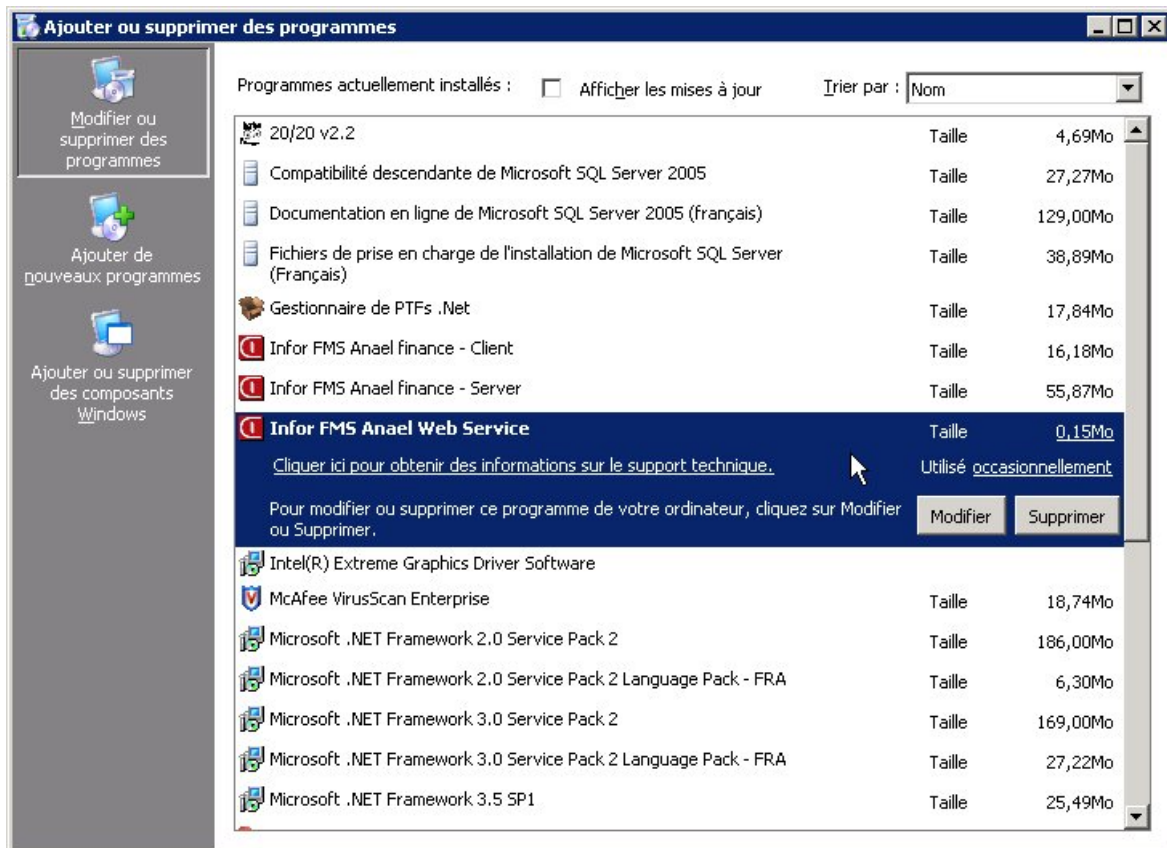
Ajouter ou supprimer des programmes

Modifier ou supprimer des programmes

Ajouter de nouveaux programmes

Ajouter ou supprimer des composants Windows

Programmes actuellement installés : Afficher les mises à jour Trier par : Nom

| | | |
|---|---|---|
| 20/20 v2.2 | Taille | 4,69Mo |
| Compatibilité descendante de Microsoft SQL Server 2005 | Taille | 27,27Mo |
| Documentation en ligne de Microsoft SQL Server 2005 (français) | Taille | 129,00Mo |
| Fichiers de prise en charge de l'installation de Microsoft SQL Server (Français) | Taille | 38,89Mo |
| Gestionnaire de PTFs .Net | Taille | 17,84Mo |
| Infor FMS Anael finance - Client | Taille | 16,18Mo |
| Infor FMS Anael finance - Server | Taille | 55,87Mo |
| Infor FMS Anael Web Service | Taille | 0,15Mo |
| Cliquer ici pour obtenir des informations sur le support technique. | Utilisé | occasionnellement |
| Pour modifier ou supprimer ce programme de votre ordinateur, cliquez sur Modifier ou Supprimer. | Modifier | Supprimer |
| Intel(R) Extreme Graphics Driver Software | | |
| McAfee VirusScan Enterprise | Taille | 18,74Mo |
| Microsoft .NET Framework 2.0 Service Pack 2 | Taille | 186,00Mo |
| Microsoft .NET Framework 2.0 Service Pack 2 Language Pack - FRA | Taille | 6,30Mo |
| Microsoft .NET Framework 3.0 Service Pack 2 | Taille | 169,00Mo |
| Microsoft .NET Framework 3.0 Service Pack 2 Language Pack - FRA | Taille | 27,22Mo |
| Microsoft .NET Framework 3.5 SP1 | Taille | 25,49Mo |